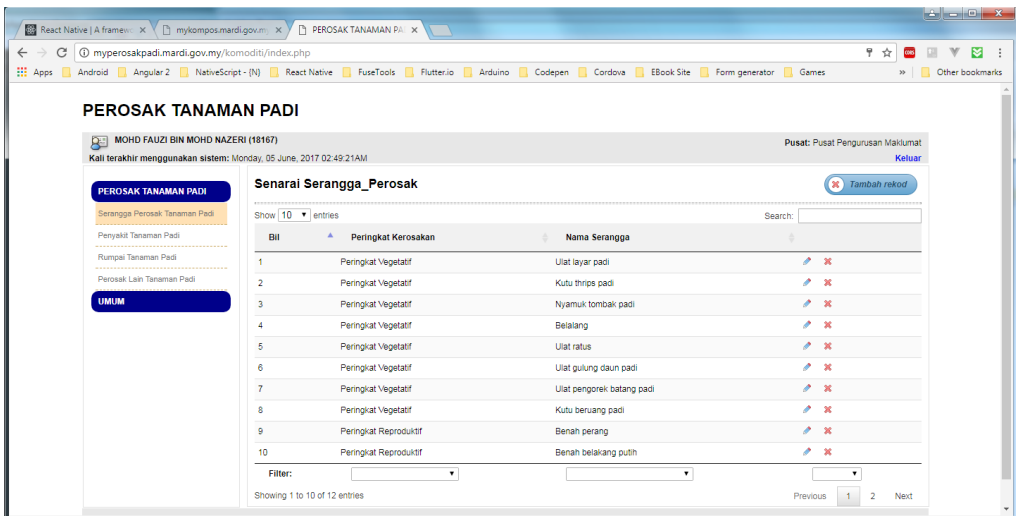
React Native | A framew ×
mykompos.mardi.gov.m ×
PEROSAK TANAMAN PA ×

myperosakpadi.mardi.gov.my/komoditi/index.php

Apps | Android | Angular 2 | NativeScript - {N} | React Native | FuseTools | Flutter.io | Arduino | Codepen | Cordova | EBook Site | Form generator | Games | » | Other bookmarks

PEROSAK TANAMAN PADI

MOHD FAUZI BIN MOHD NAZERI (18167)
Kali terakhir menggunakan sistem: Monday, 05 June, 2017 02:49:21AM

Pusat: Pusat Pengurusan Maklumat
Keluar

PEROSAK TANAMAN PADI
Serangga Perosak Tanaman Padi
Penyakit Tanaman Padi
Rumpai Tanaman Padi
Perosak Lain Tanaman Padi
UMUM

Senarai Serangga_Perosak

Tambah rekod

Show 10 entries

Search:

| Bil | Peringkat Kerosakan | Nama Serangga | |
|---|---|---|---|
| 1 | Peringkat Vegetatif | Ulat layar padi | |
| 2 | Peringkat Vegetatif | Kutu thrips padi | |
| 3 | Peringkat Vegetatif | Nyamuk tombak padi | |
| 4 | Peringkat Vegetatif | Belalang | |
| 5 | Peringkat Vegetatif | Ulat ratus | |
| 6 | Peringkat Vegetatif | Ulat gulung daun padi | |
| 7 | Peringkat Vegetatif | Ulat pengorek batang padi | |
| 8 | Peringkat Vegetatif | Kutu beruang padi | |
| 9 | Peringkat Reproduktif | Benah perang | |
| 10 | Peringkat Reproduktif | Benah belakang putih | |

Filter:

Showing 1 to 10 of 12 entries

Previous 1 2 Next